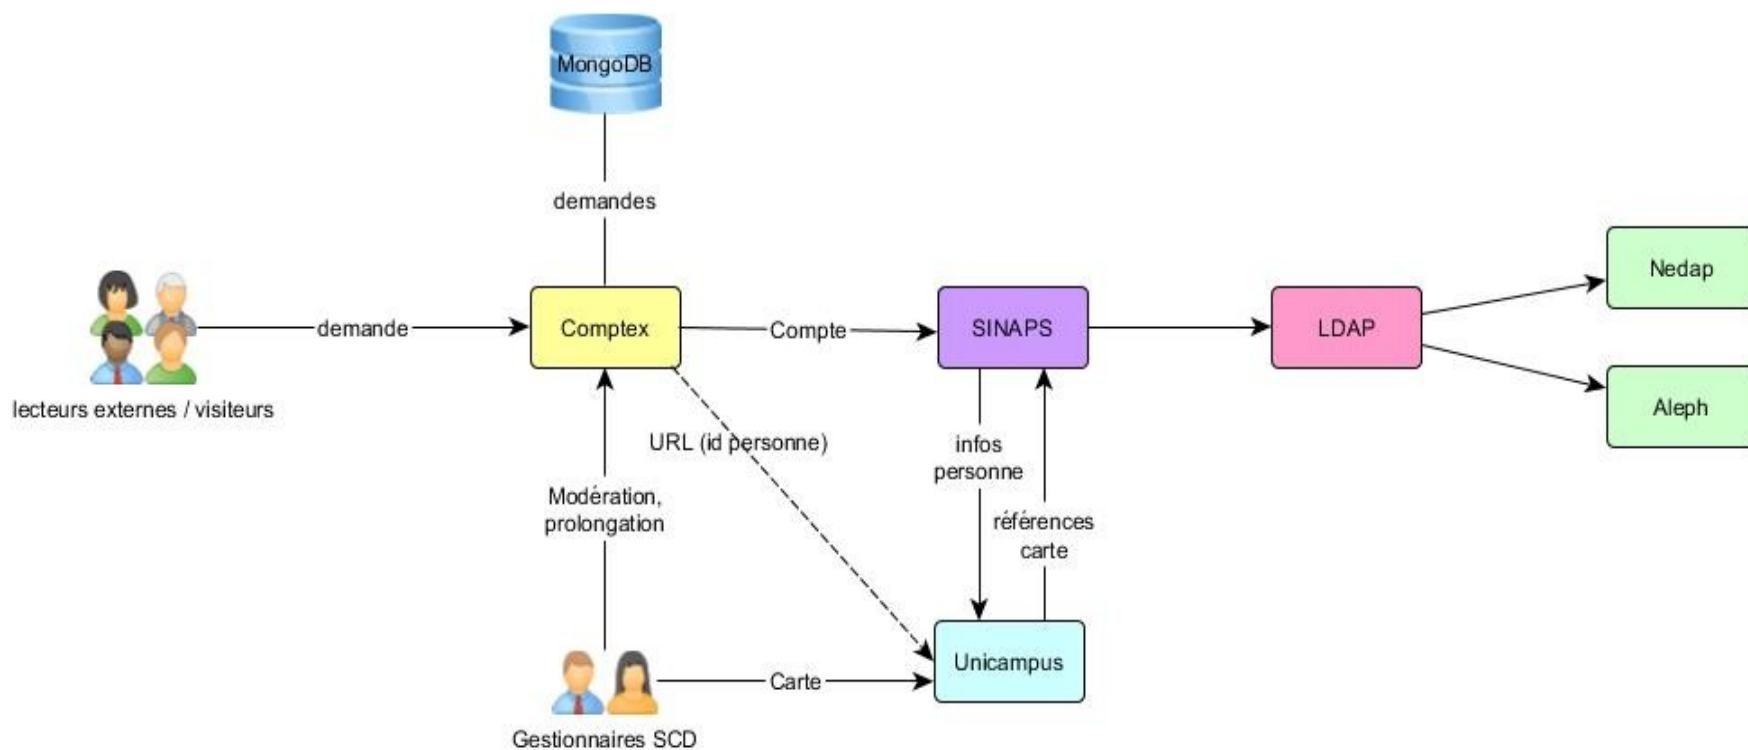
MongoDB

demandes

demande

Comptex

Compte

SINAPS

LDAP

Nedap

Aleph

lecteurs externes / visiteurs

URL (id personne)

infos personne

Modération, prolongation

références carte

Unicampus

Carte

Gestionnaires SCD